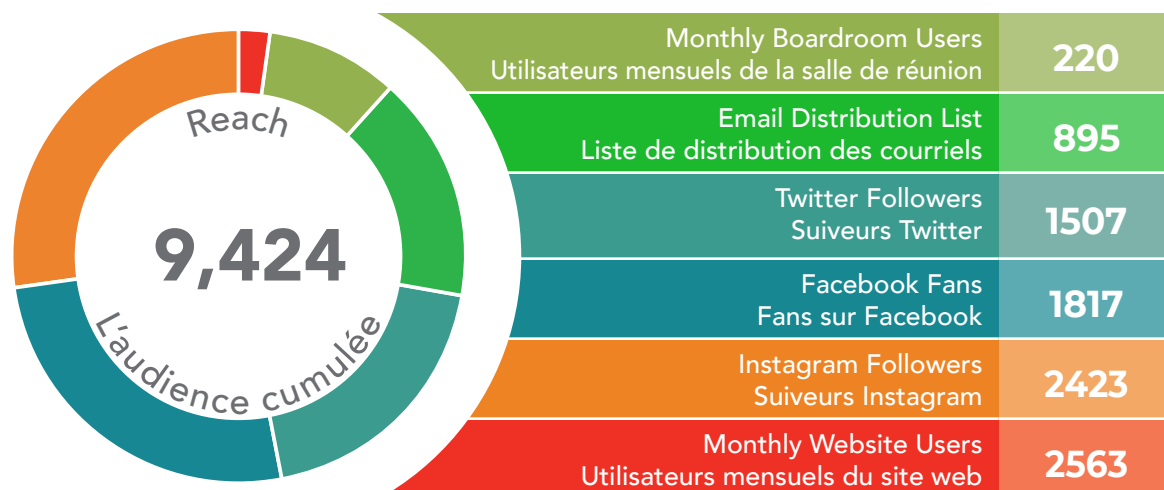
Reach

9,424

L'audience cumulée

| | |
|---|---|
| Monthly Boardroom Users<br>Utilisateurs mensuels de la salle de réunion | 220 |
| Email Distribution List<br>Liste de distribution des courriels | 895 |
| Twitter Followers<br>Suiveurs Twitter | 1507 |
| Facebook Fans<br>Fans sur Facebook | 1817 |
| Instagram Followers<br>Suiveurs Instagram | 2423 |
| Monthly Website Users<br>Utilisateurs mensuels du site web | 2563 |